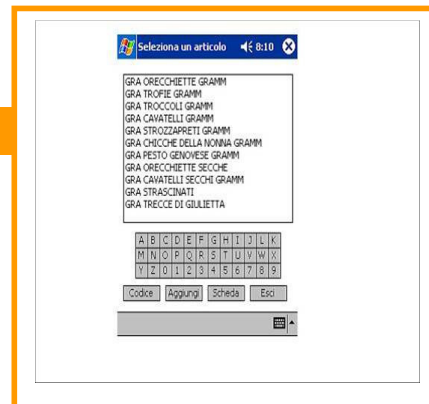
Seleziona un articolo 8:10

GRA ORECCHIETTE GRAMM
GRA TROFIE GRAMM
GRA TROCCOLI GRAMM
GRA CAVATELLI GRAMM
GRA STROZZAPRETI GRAMM
GRA CHICCHE DELLA NONNA GRAMM
GRA PESTO GENOVESE GRAMM
GRA ORECCHIETTE SECCHE
GRA CAVATELLI SECCHI GRAMM
GRA STRASCINATI
GRA TRECCE DI GIULIETTA

| A | B | C | D | E | F | G | H | I | J | L | K |
|---|---|---|---|---|---|---|---|---|---|---|---|
| M | N | O | P | Q | R | S | T | U | V | W | X |
| Y | Z | 0 | 1 | 2 | 3 | 4 | 5 | 6 | 7 | 8 | 9 |

Codice Aggiungi Scheda Esci